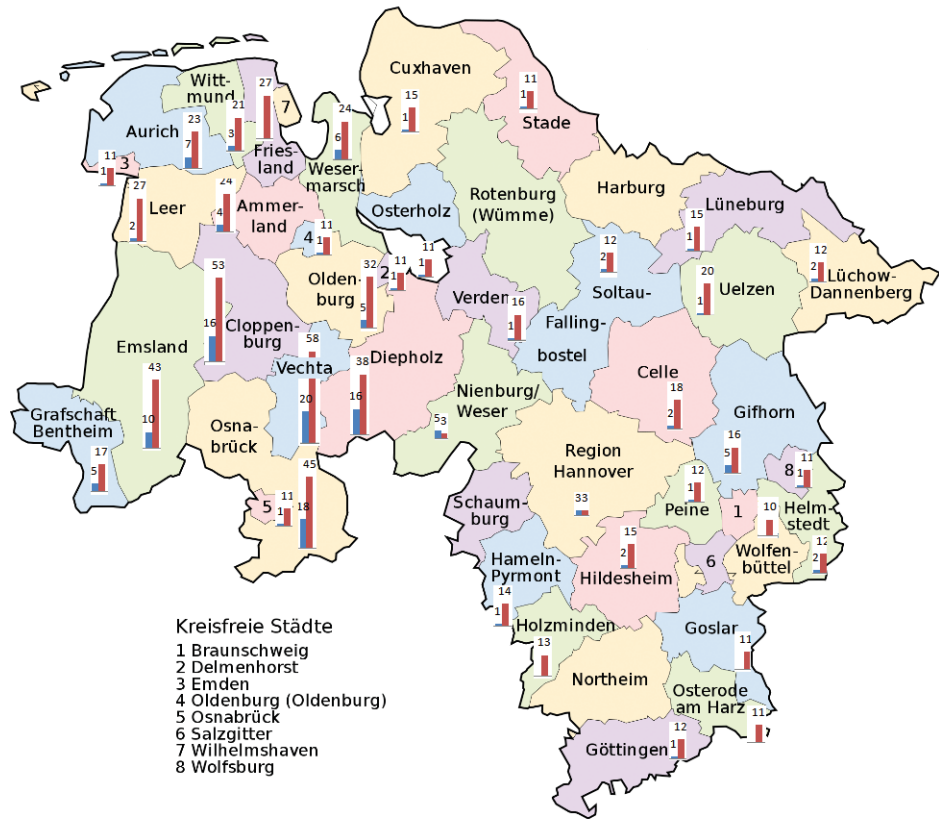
Cuxhaven
15
1
11
1
Stade
Wittmund
27
7
21
3
23
7
Aurich
11
1
3
Friesland
24
6
Wesermarsch
27
2
Leer
24
4
Ammerland
11
4
1
Osterholz
11
1
2
11
1
Rotenburg (Wümme)
Harburg
15
1
Lüneburg
12
2
12
2
Lüchow-Dannenberg
20
1
Uelzen
53
16
Cloppenburg
32
5
Oldenburg
Verden
16
1
Soltau-Fallingbostel
Emsland
43
10
58
20
Vechta
38
16
Diepholz
Nienburg/Weser
5
3
Celle
18
2
Gifhorn
16
5
Grafschaft Bentheim
17
5
Osnabrück
45
18
11
5
1
Region Hannover
33
12
1
Peine
8
11
1
Schaumburg
1
10
1
Helmstedt
12
2
Wolfenbüttel
15
2
Hildesheim
6
Hameln-Pyrmont
14
1
Holzminden
13
Goslar
11
1
Northeim
Osterode am Harz
11
1
Göttingen
12
1

Kreisfreie Städte
1 Braunschweig
2 Delmenhorst
3 Emden
4 Oldenburg (Oldenburg)
5 Osnabrück
6 Salzgitter
7 Wilhelmshaven
8 Wolfsburg